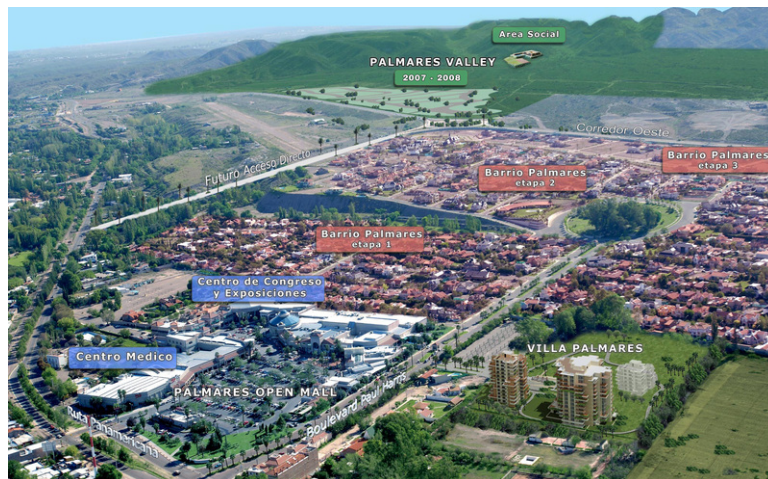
Area Social

PALMARES VALLEY

2007 - 2008

Corredor Oeste

Futuro Acceso Directo

Barrio Palmares etapa 2

Barrio Palmares etapa 3

Barrio Palmares etapa 1

Centro de Congreso y Exposiciones

Centro Medico

VILLA PALMARES

PALMARES OPEN MALL

Boulevard Paul Harris

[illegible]